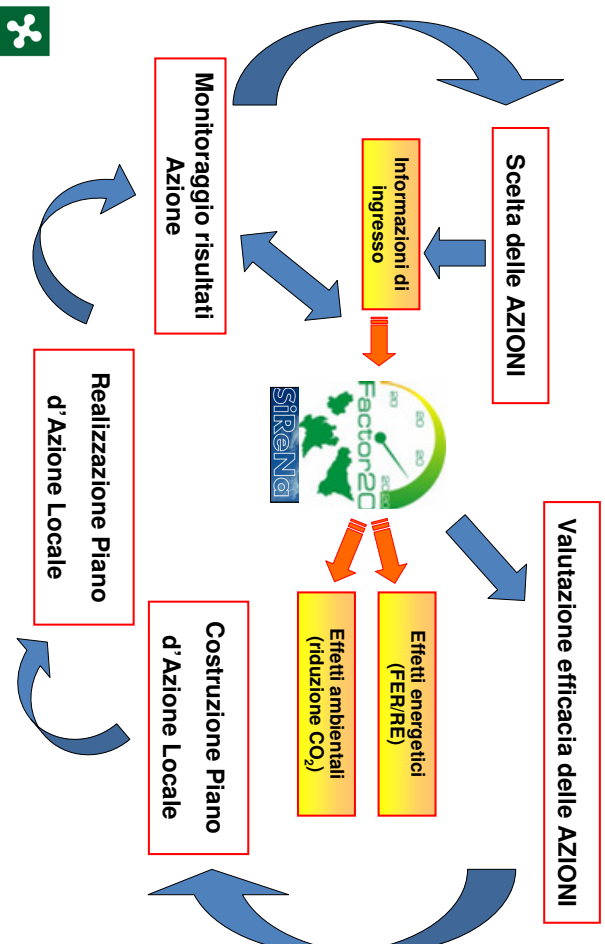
Scelta delle AZIONI

Informazioni di ingresso

Monitoraggio risultati Azione

Factor20

SiReNa

Valutazione efficacia delle AZIONI

Effetti energetici (FER/RE)

Effetti ambientali (riduzione $CO_2$)

Realizzazione Piano d'Azione Locale

Costruzione Piano d'Azione Locale